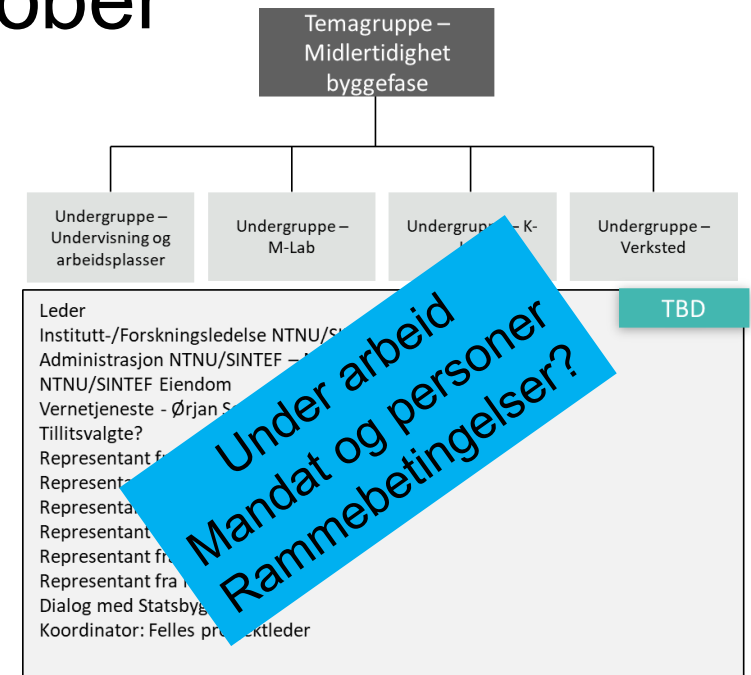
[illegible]ober

Temagruppe – Midlertidighet byggefase

Undergruppe – Undervisning og arbeidsplasser

Undergruppe – M-Lab

Undergruppe – K-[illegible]

Undergruppe – Verksted

TBD

Leder
Institutt-/Forskningsledelse NTNU/SI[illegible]
Administrasjon NTNU/SINTEF – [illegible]
NTNU/SINTEF Eiendom
Vernetjeneste - Ørjan S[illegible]
Tillitsvalgte?
Representant f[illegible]
Representant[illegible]
Representant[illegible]
Representant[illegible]
Representant fr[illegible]
Representant fra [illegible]
Dialog med Statsbyg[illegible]
Koordinator: Felles pr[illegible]ktleder

Under arbeid
Mandat og personer
Rammebetingelser?